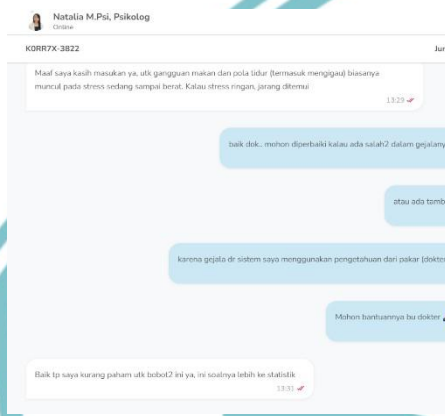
Natalia M.Psi, Psikolog
Online

K0RR7X-3822

Jun

Maaf saya kasih masukan ya, utk gangguan makan dan pola tidur (termasuk mengigau) biasanya muncul pada stress sedang sampai berat. Kalau stress ringan, jarang ditemui
13:29

baik dok.. mohon diperbaiki kalau ada salah2 dalam gejalany

atau ada tamb

karena gejala dr sistem saya menggunakan pengetahuan dari pakar (dokte

Mohon bantuannya bu dokter

Baik tp saya kurang paham utk bobot2 ini ya, ini soalnya lebih ke statistik
13:31